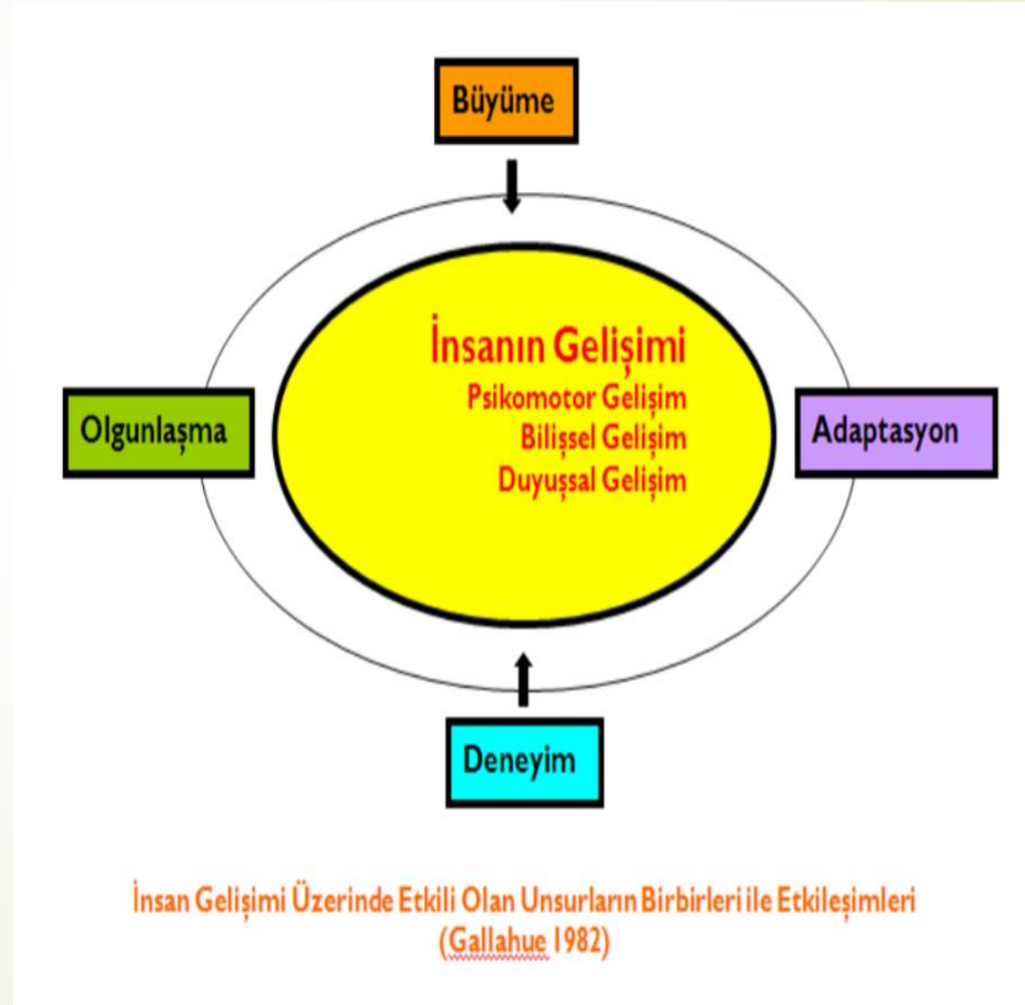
Büyüme

Olgunlaşma

İnsanın Gelişimi
Psikomotor Gelişim
Bilişsel Gelişim
Duyuşsal Gelişim

Adaptasyon

Deneyim

İnsan Gelişimi Üzerinde Etkili Olan Unsurların Birbirleri ile Etkileşimleri (Gallahue 1982)